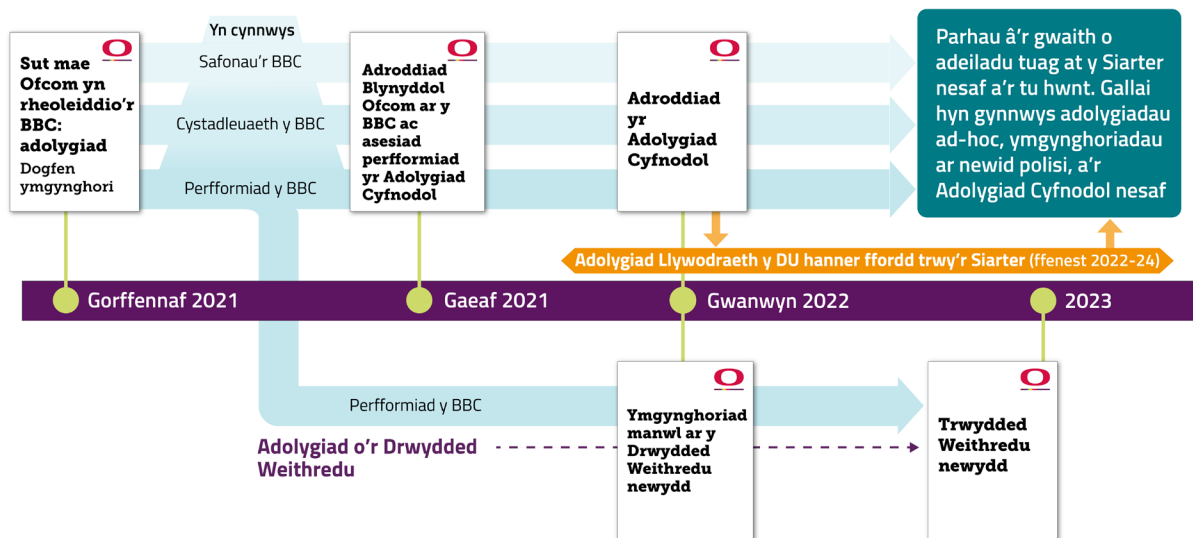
Yn cynnwys

Safonau'r BBC

Cystadleuaeth y BBC

Perfformiad y BBC

Sut mae Ofcom yn rheoleiddio'r BBC: adolygiad
Dogfen ymgynghori

Adroddiad Blynyddol Ofcom ar y BBC ac asesiad perfformiad yr Adolygiad Cyfnodol

Adroddiad yr Adolygiad Cyfnodol

Parhau â'r gwaith o adeiladu tuag at y Siarter nesaf a'r tu hwnt. Gallai hyn gynnwys adolygiadau ad-hoc, ymgynghoriadau ar newid polisi, a'r Adolygiad Cyfnodol nesaf

Adolygiad Llywodraeth y DU hanner ffordd trwy'r Siarter (ffenest 2022-24)

Gorffennaf 2021

Gaeaf 2021

Gwanwyn 2022

2023

Perfformiad y BBC

Adolygiad o'r Drwydded Weithredu

Ymgynghoriad manwl ar y Drwydded Weithredu newydd

Trwydded Weithredu newydd